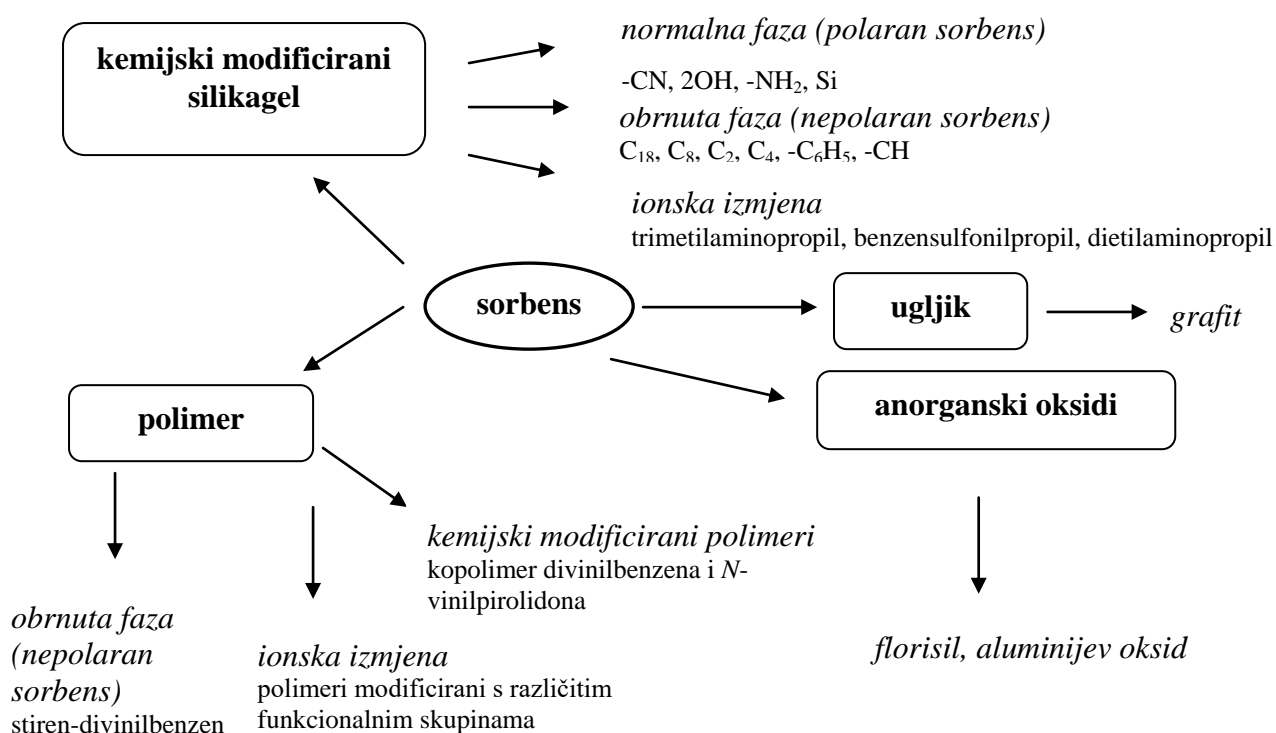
kemijski modificirani silikagel

normalna faza (polaran sorbens)
-CN, 2OH, -NH$_2$, Si
obrnuta faza (nepolaran sorbens)
C$_{18}$, C$_8$, C$_2$, C$_4$, -C$_6$H$_5$, -CH

ionska izmjena
trimetilaminopropil, benzensulfonilpropil, dietilaminopropil

sorbens

ugljik

grafit

polimer

anorganski oksidi

kemijski modificirani polimeri
kopolimer divinilbenzena i N-vinilpirolidona

obrnuta faza (nepolaran sorbens)
stiren-divinilbenzen

ionska izmjena
polimeri modificirani s različitim funkcionalnim skupinama

florisil, aluminijev oksid